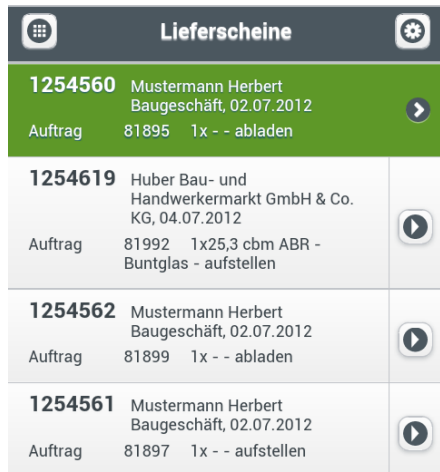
Lieferscheine

1254560 Mustermann Herbert Baugeschäft, 02.07.2012
Auftrag 81895 1x - - abladen

1254619 Huber Bau- und Handwerkermarkt GmbH & Co. KG, 04.07.2012
Auftrag 81992 1x25,3 cbm ABR - Buntglas - aufstellen

1254562 Mustermann Herbert Baugeschäft, 02.07.2012
Auftrag 81899 1x - - abladen

1254561 Mustermann Herbert Baugeschäft, 02.07.2012
Auftrag 81897 1x - - aufstellen